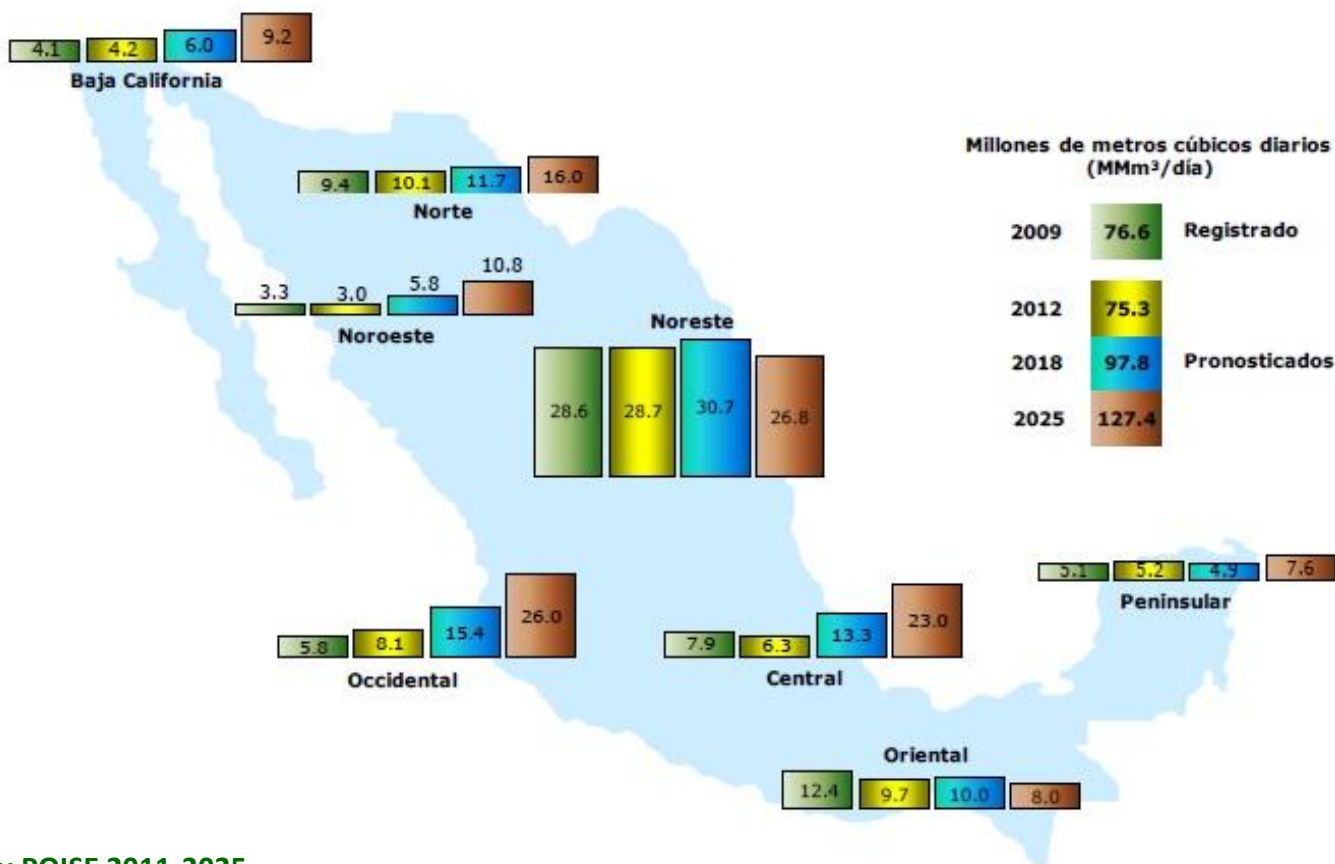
4.1 4.2 6.0 9.2
Baja California

Millones de metros cúbicos diarios
(MMm³/día)

| 2009 | 76.6 | Registrado |
|---|---|---|
| 2012 | 75.3 | |
| 2018 | 97.8 | Pronosticados |
| 2025 | 127.4 | |

9.4 10.1 11.7 16.0
Norte

3.3 3.0 5.8 10.8
Noroeste

Noreste
28.6 28.7 30.7 26.8

5.1 5.2 4.9 7.6
Peninsular

5.8 8.1 15.4 26.0
Occidental

7.9 6.3 13.3 23.0
Central

Oriental
12.4 9.7 10.0 8.0

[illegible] POISE 2011-2025